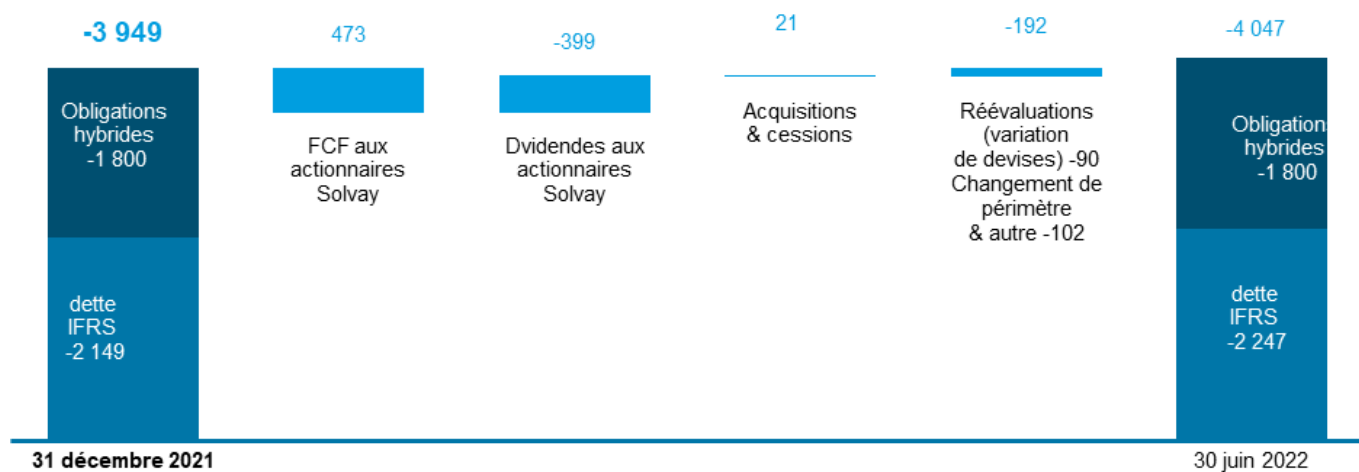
-3 949

473

-399

21

-192

-4 047

Obligations hybrides -1 800

dette IFRS -2 149

FCF aux actionnaires Solvay

Dvidendes aux actionnaires Solvay

Acquisitions & cessions

Réévaluations (variation de devises) -90 Changement de périmètre & autre -102

Obligations hybrides -1 800

dette IFRS -2 247

31 décembre 2021

30 juin 2022